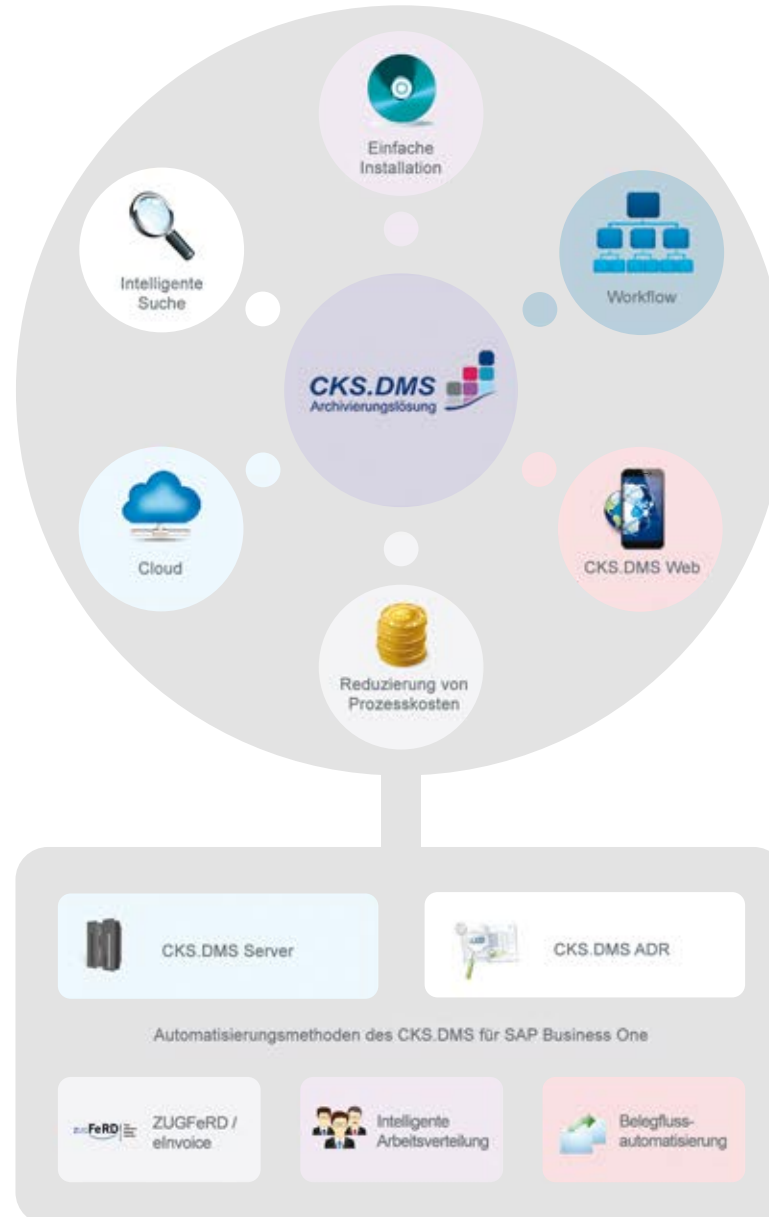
Einfache Installation

Intelligente Suche

Workflow

CKS.DMS
Archivierungslösung

Cloud

CKS.DMS Web

Reduzierung von Prozesskosten

CKS.DMS Server

CKS.DMS ADR

Automatisierungsmethoden des CKS.DMS für SAP Business One

ZUGFeRD

ZUGFeRD / eInvoice

Intelligente Arbeitsverteilung

Belegflussautomatisierung